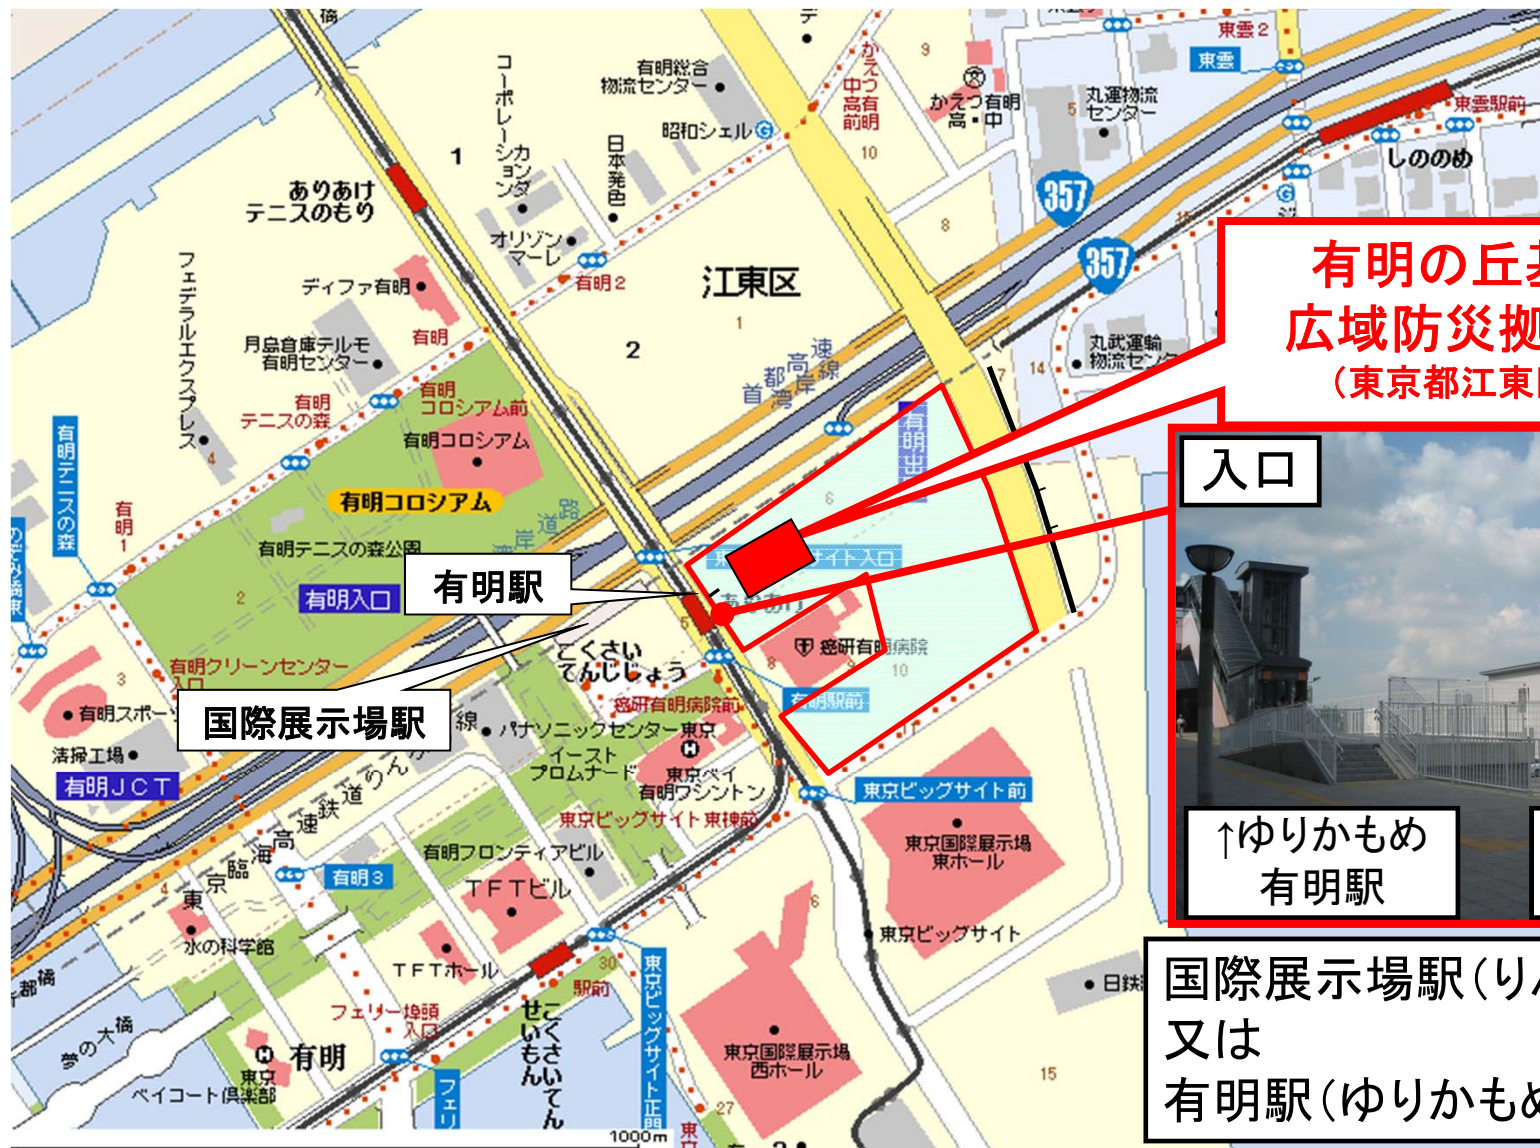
有明の丘
広域防災拠
（東京都江東

入口

↑ゆりかもめ
有明駅

国際展示場駅（り
又は
有明駅（ゆりかもめ

有明駅

国際展示場駅

江東区

ありあけ
テニスのもり

有明コロシアム

有明コロシアム前

有明テニスの森公園

有明入口

有明クリーンセンター

有明スポー

清掃工場

有明ＪＣＴ

有明総合
物流センター

昭和シェル

コーポレーションシカンダ

日本発色

オリゾンマーレ

有明２

ディファ有明

月島倉庫テルモ
有明センター

有明

有明
テニスの森

フェデラルエクスプレス

有明テニスの森

有明
1

かえつ有明
中・高有前明

かえつ有明
高・中

丸運物流
センター

東雲２

東雲

東雲駅前

しののめ

357

357

丸武運輸
物流センタ

首都高速湾岸線

有明出

サイト入口

癌研有明病院

有明駅前

こくさい
てんじじょう

癌研有明病院前

パナソニックセンター東京

イースト
プロムナード

東京ベイ
有明ワシントン

東京ビッグサイト東棟前

東京ビッグサイト前

東京国際展示場
東ホール

有明フロンティアビル

ＴＦＴビル

ＴＦＴホール

有明３

東京臨海高速鉄道りんかい線

湾岸道路

水の科学館

東京ビッグサイト

日鉄

東京国際展示場
西ホール

東京ビッグサイト正門

こくさいてんじじょうせいもん

駅前

フェリー埠頭
入口

有明

夢の大橋

東京
ベイコート倶楽部

フェリ

1000m

1
2
3
2
4
9
10
8
7
14
6
10
5
30
6
15
27